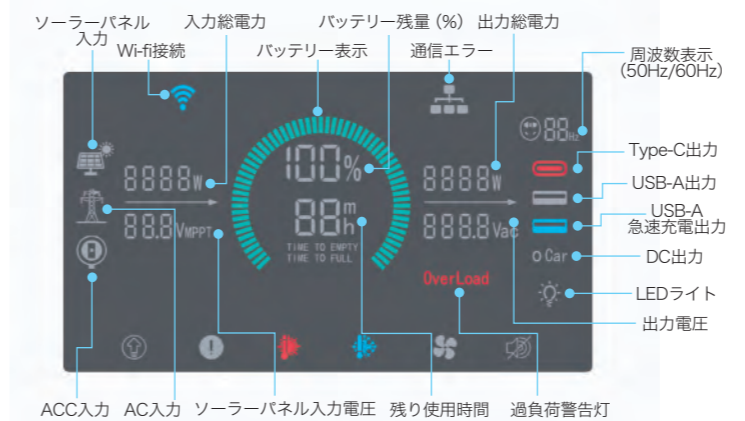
ソーラーパネル入力
Wi-fi接続
入力総電力
バッテリー表示
バッテリー残量 (%)
通信エラー
出力総電力
周波数表示 (50Hz/60Hz)
8888W
100%
8888W
88Hz
Type-C出力
USB-A出力
88.8VMPPT
88h m
888.8Vac
USB-A 急速充電出力
TIME TO EMPTY
TIME TO FULL
Car
DC出力
OverLoad
LEDライト
出力電圧
ACC入力
AC入力
ソーラーパネル入力電圧
残り使用時間
過負荷警告灯